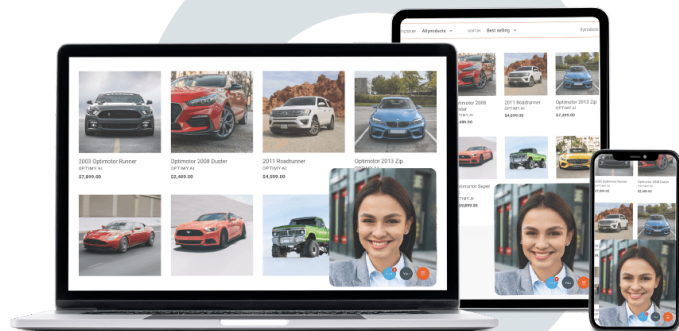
2003 Optimotor Runner
OPTIMY.AI
$7,899.00

Optimotor 2008 Duster
OPTIMY.AI
$2,489.00

2011 Roadrunner
OPTIMY.AI
$4,599.00

Optimotor 2013 Zip

All products
Best selling
8 products

Optimotor 2008
$2,489.00

2011 Roadrunner
$4,599.00

Optimotor 2013 Zip
$7,899.00

Optimotor Super
$9,899.00